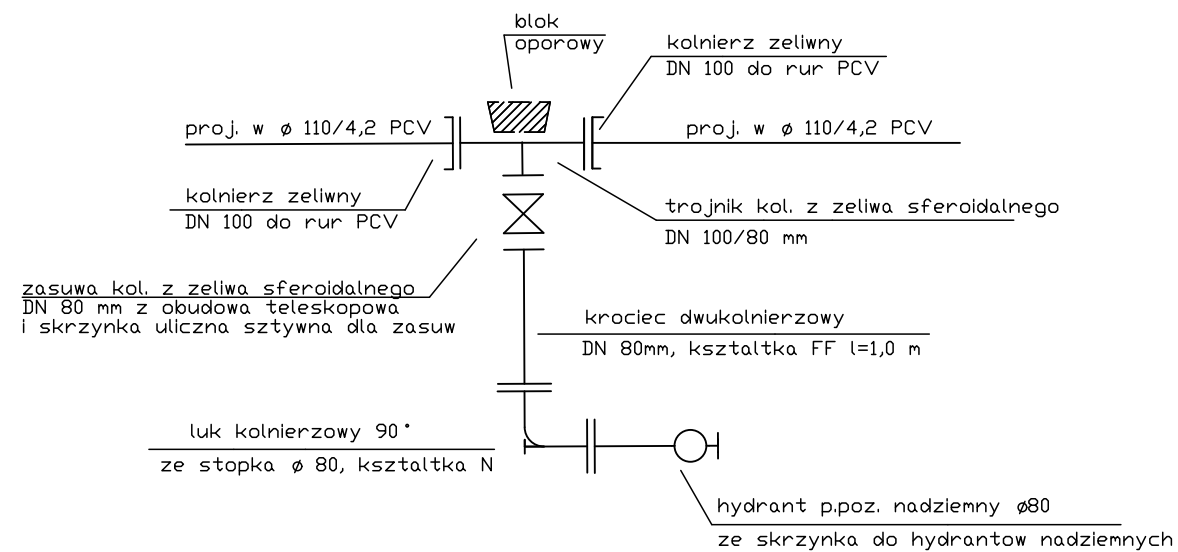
blok
oporowy

kolnierz zeliwny
DN 100 do rur PCV

proj. w $\phi$ 110/4,2 PCV

proj. w $\phi$ 110/4,2 PCV

kolnierz zeliwny
DN 100 do rur PCV

trojnik kol. z zeliwa sferoidalnego
DN 100/80 mm

zasuwa kol. z zeliwa sferoidalnego
DN 80 mm z obudowa teleskopowa
i skrzynka uliczna sztywna dla zasuw

kruciec dwukolnierzowy
DN 80mm, ksztaltka FF l=1,0 m

luk kolnierzowy 90°
ze stopka $\phi$ 80, ksztaltka N

hydrant p.poz. nadziemny $\phi$80
ze skrzynka do hydrantow nadziemnych